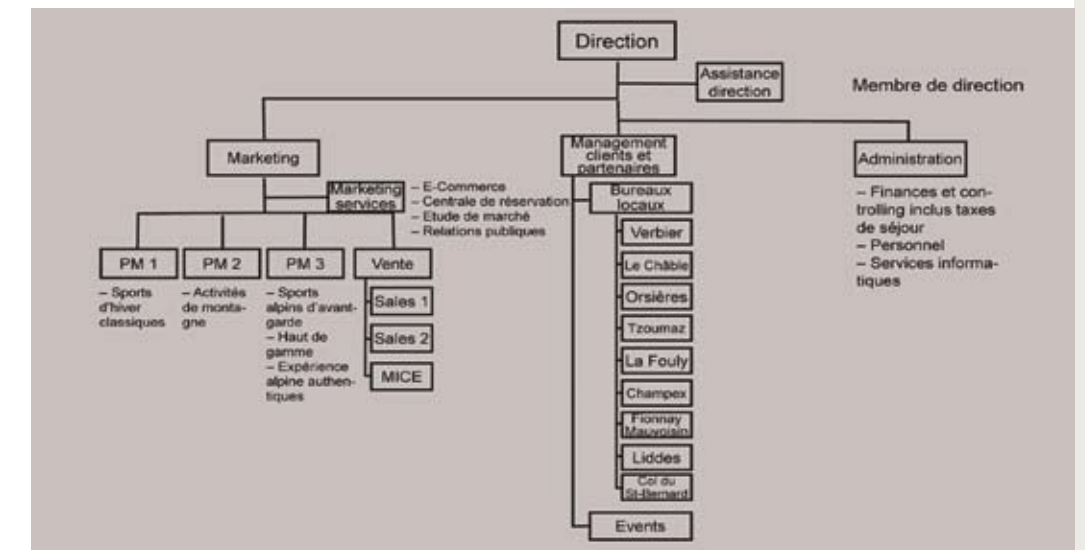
Direction

Assistance direction

Membre de direction

Marketing

Management clients et partenaires

Administration

Marketing services

– E-Commerce
– Centrale de réservation
– Etude de marché
– Relations publiques

Bureaux locaux

– Finances et controlling inclus taxes de séjour
– Personnel
– Services informatiques

PM 1

– Sports d'hiver classiques

PM 2

– Activités de montagne

PM 3

– Sports alpins d'avant-garde
– Haut de gamme
– Expérience alpine authentiques

Vente

Sales 1

Sales 2

MICE

Verbier

Le Châble

Orsières

Tzoumaz

La Fouly

Champex

Fionnay Mauvoisin

Liddes

Col du St-Bernard

Events